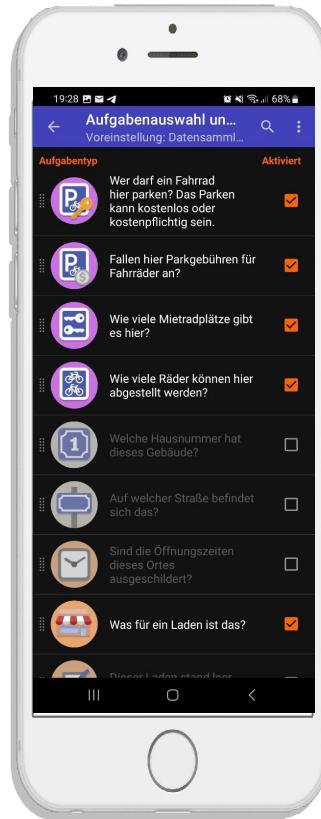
19:28 68%

Aufgabenauswahl un...
Voreinstellung: Datensamml...

Aufgabentyp
Aktiviert

Wer darf ein Fahrrad hier parken? Das Parken kann kostenlos oder kostenpflichtig sein.

Fallen hier Parkgebühren für Fahrräder an?

Wie viele Mietradplätze gibt es hier?

Wie viele Räder können hier abgestellt werden?

1
Welche Hausnummer hat dieses Gebäude?

Auf welcher Straße befindet sich das?

Sind die Öffnungszeiten dieses Ortes ausgeschildert?

Was für ein Laden ist das?

Dieser Laden stand leer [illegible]